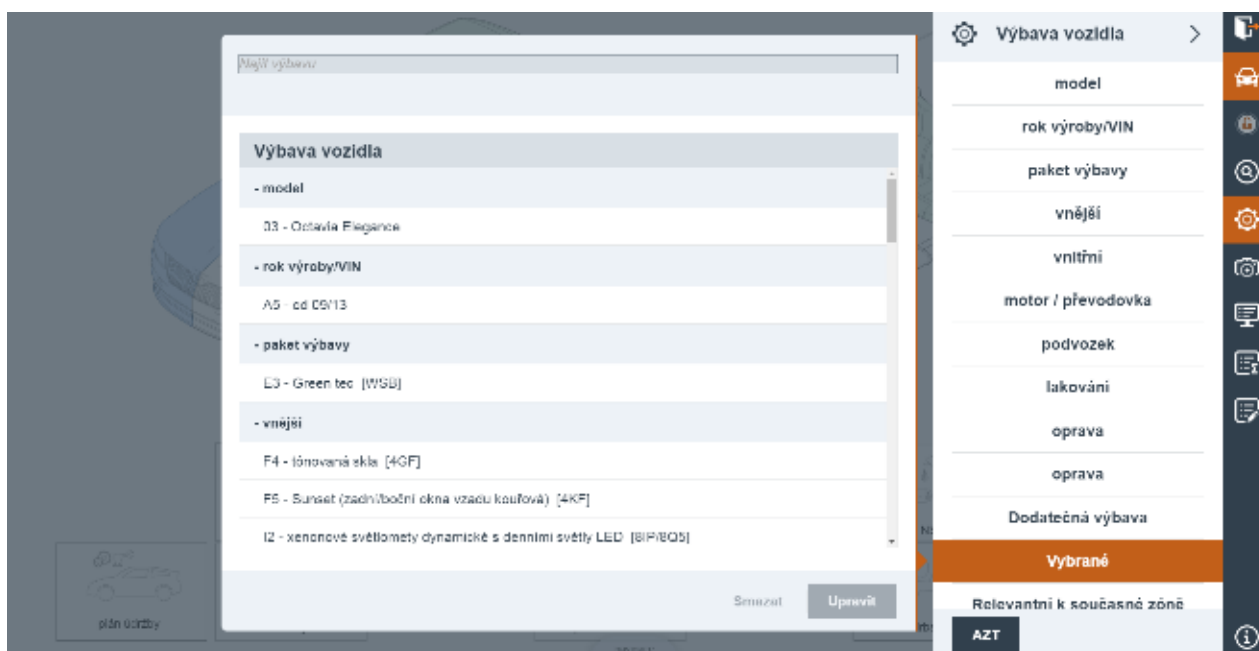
Najít výbavu

Výbava vozidla

- model

03 - Octavia Elegance

- rok výroby/VIN

A5 - od 09/13

- paket výbavy

E3 - Green tec [WSB]

- vnější

F4 - tónovaná skla [4GF]

F5 - Sunset (zadní/boční okna vzadu kouřová) [4KF]

I2 - xenonové světlomety dynamické s denními světly LED [8IP/8Q5]

Smazat

Upravit

plán údržby

Výbava vozidla

model

rok výroby/VIN

paket výbavy

vnější

vnitřní

motor / převodovka

podvozek

lakování

oprava

oprava

Dodatečná výbava

Vybrané

Relevantní k současné zóně

AZT